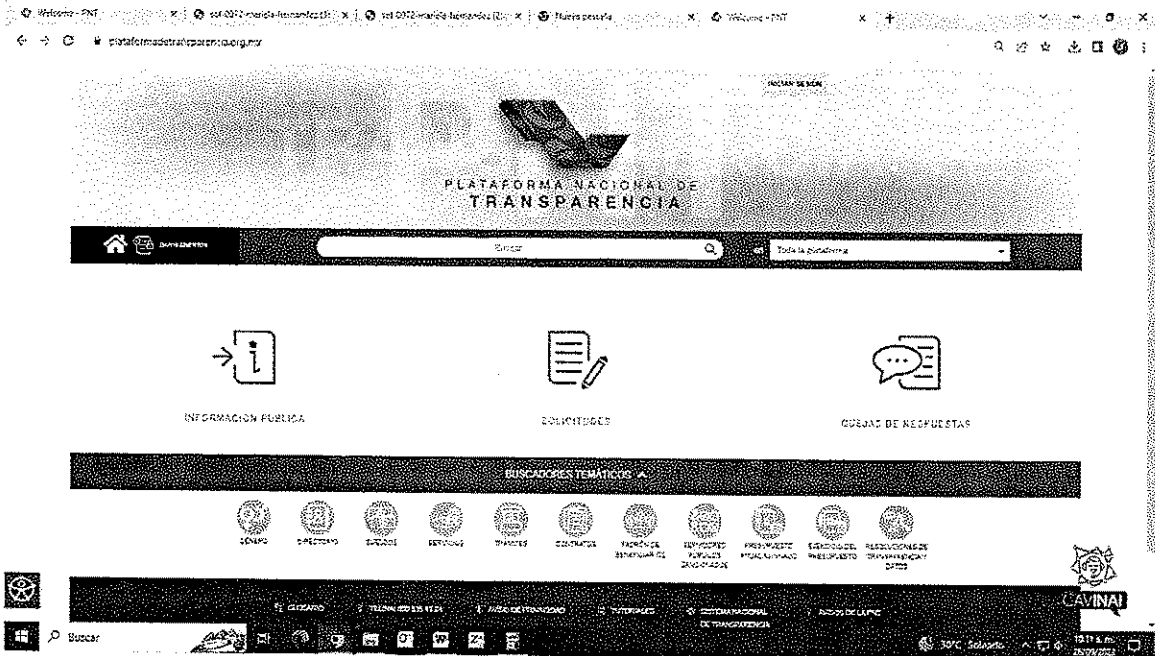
Welcome - PNT | Nueva pestaña | Welcome - PNT

plataformadetransparencia.org.mx

INICIAR SESIÓN

PLATAFORMA NACIONAL DE TRANSPARENCIA

Buscar

Toda la plataforma

INFORMACIÓN PÚBLICA

SOLICITUDES

QUEJAS DE RESPUESTAS

BUSCADORES TEMÁTICOS

GÉNERO | DIRECTORIO | SUELDOS | SERVICIOS | TRÁMITES | CONTRATOS | PADRÓN DE BENEFICIARIOS | SERVIDORES PÚBLICOS SANCIONADOS | PRESUPUESTO | EJERCICIO DEL PRESUPUESTO | RESOLUCIONES DE TRANSPARENCIA Y DATOS

CAVINAI

GLOSARIO | TELINAI 800 835 43 24 | AVISO DE PRIVACIDAD | TUTORIALES | SISTEMA NACIONAL DE TRANSPARENCIA | AVISOS DE LA PNT

Buscar

30°C Soleado